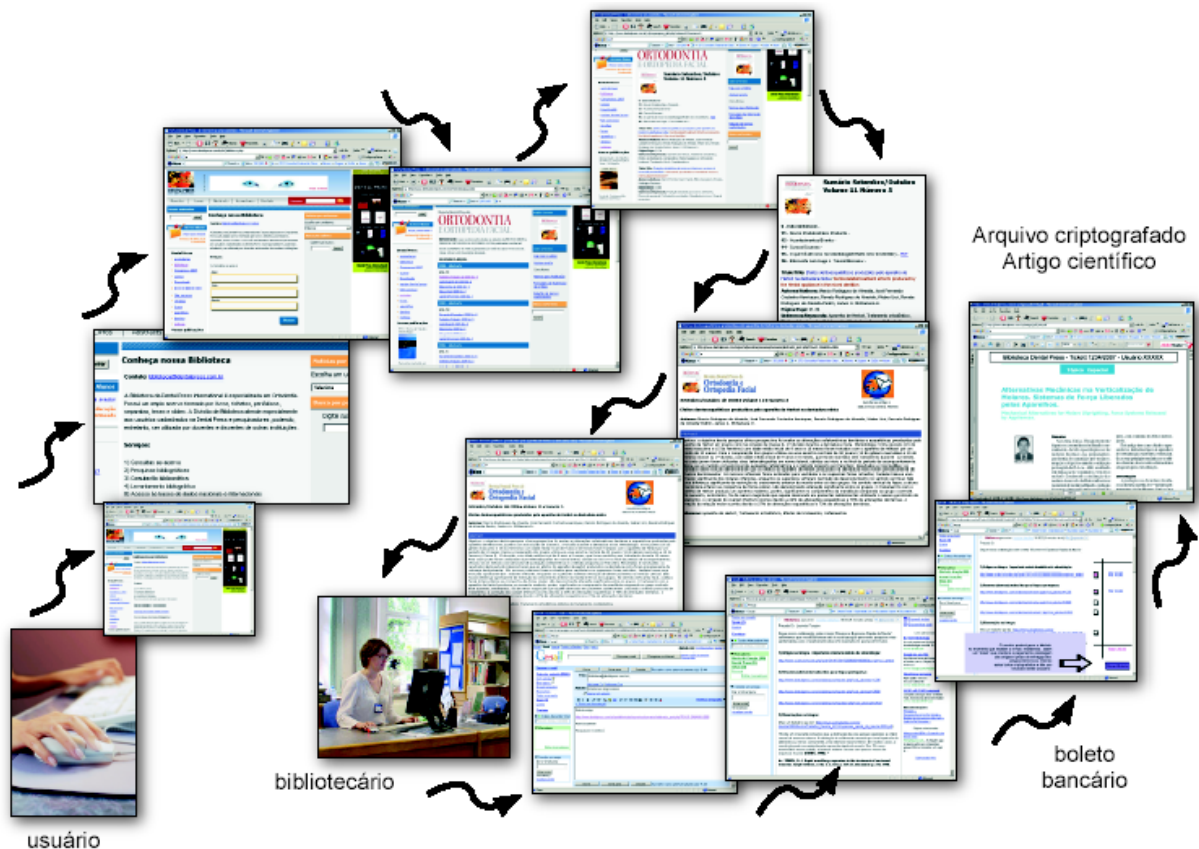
Arquivo criptografado
Artigo científico

Conheça nossa Biblioteca

Contato: biblioteca@dentalpress.com.br

A Biblioteca da Dental Press International é especializada em Ortodontia. Possui um amplo acervo formado por livros, folhetos, periódicos, separatas, teses e vídeos. A Divisão de Biblioteca atende especialmente aos usuários cadastrados na Dental Press e pesquisadores, podendo, entretanto, ser utilizada por docentes e discentes de outras instituições.

Serviços:

1) Consultas ao acervo
2) Pesquisas bibliográficas
3) Comutação bibliográfica
4) Levantamento bibliográfico
5) Acesso às bases de dados nacionais e internacionais

ORTODONTIA
E ORTOPEDIA FACIAL

Sumário Setembro/Outubro
Volume 11 Número 5

Ortodontia e Ortopedia Facial

Alternativas Mecânicas na Verticalização de Molares. Sistemas de Força Liberados pelos Aparelhos.

Biblioteca Dental Press - Ticket 12345 - Usuário XXXXX

boleto
bancário

bibliotecário

usuário